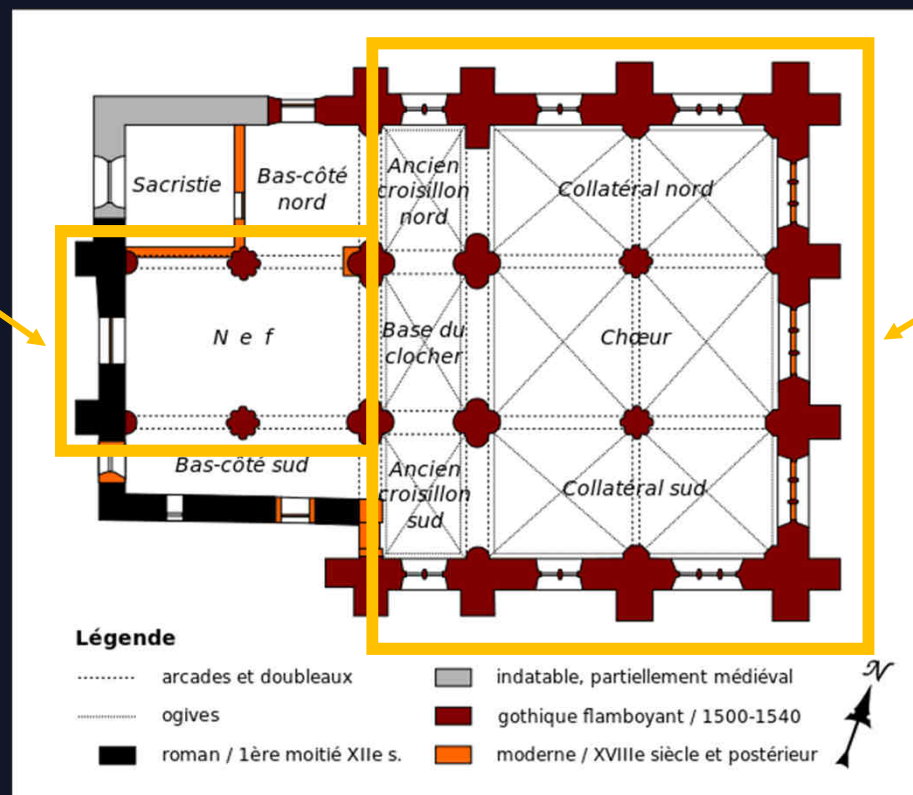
Sacristie

Bas-côté nord

Ancien croisillon nord

Collatéral nord

N e f

Base du clocher

Chœur

Bas-côté sud

Ancien croisillon sud

Collatéral sud

Légende

arcades et doubleaux

ogives

roman / 1ère moitié XIIe s.

indatable, partiellement médiéval

gothique flamboyant / 1500-1540

moderne / XVIIIe siècle et postérieur

N